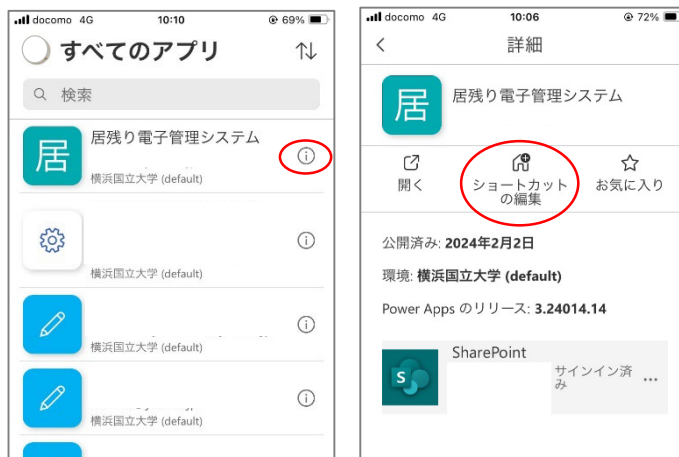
docomo 4G 10:10 69%

すべてのアプリ

検索

居

居残り電子管理システム

横浜国立大学 (default)

横浜国立大学 (default)

横浜国立大学 (default)

横浜国立大学 (default)

docomo 4G 10:06 72%

詳細

居

居残り電子管理システム

開く

ショートカットの編集

お気に入り

公開済み: 2024年2月2日

環境: 横浜国立大学 (default)

Power Apps のリリース: 3.24014.14

S

SharePoint

サインイン済み

...